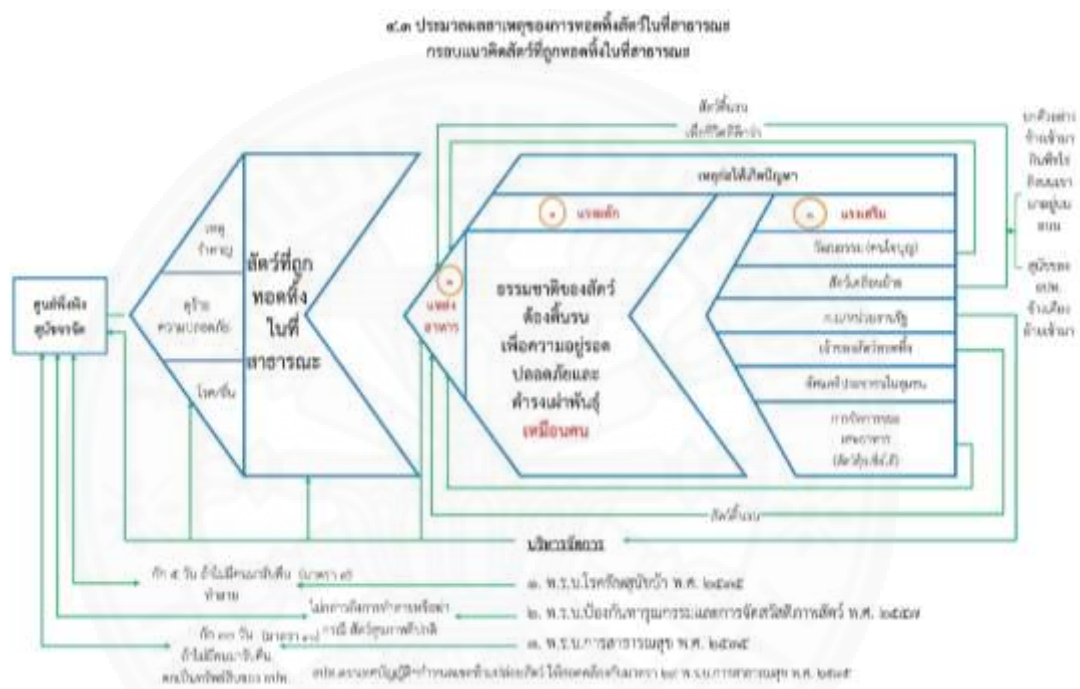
๔.๓ ประมวลผลสาเหตุของการทอดทิ้งสัตว์ในที่สาธารณะ
กรอบแนวคิดสัตว์ที่ถูกทอดทิ้งในที่สาธารณะ

สัตว์ดิ้นรน
เพื่อชีวิตที่ดีกว่า

เหตุก่อให้เกิดปัญหา

๑ แรงผลัก

๒ แรงเสริม

๓ แหล่งอาหาร

ศูนย์พักพิงสุนัขจรจัด

เหตุรำคาญ

ความปลอดภัย

โรคพิษ

สัตว์ที่ถูกทอดทิ้งในที่สาธารณะ

ธรรมชาติของสัตว์ต้องดิ้นรน เพื่อความอยู่รอด ปลอดภัยและดำรงเผ่าพันธุ์ เหมือนคน

วัฒนธรรม (คนใจบุญ)

สัตว์เลี้ยงบ้าน

หน่วยงานรัฐ

เจ้าของสัตว์ทอดทิ้ง

ทัศนคติประชาชนในชุมชน

การจัดการขยะ/เศษอาหาร (สัตว์สุนัข)

สัตว์ดิ้นรน

มาตรการ

๑. พ.ร.บ.โรคพิษสุนัขบ้า พ.ศ. ๒๕๓๕

๒. พ.ร.บ.ป้องกันการทารุณกรรมและการจัดสวัสดิภาพสัตว์ พ.ศ. ๒๕๕๗

๓. พ.ร.บ.การสาธารณสุข พ.ศ. ๒๕๓๕

กัก ๕ วัน ถ้าไม่มีคนมารับคืน (มาตรา ๓) ทำลาย

ไม่ทารุณกรรมหรือฆ่า กรณี สัตว์สุขภาพดีปกติ

กัก ๓๐ วัน (มาตรา ๓) ถ้าไม่มีคนมารับคืน ตกเป็นทรัพย์สินของ อปท.

นักวิชาการ เจ้าหน้าที่ บุคคล ประชาชน ชุมชน

สุนัขของ อปท. จังหวัด อำเภอ

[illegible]